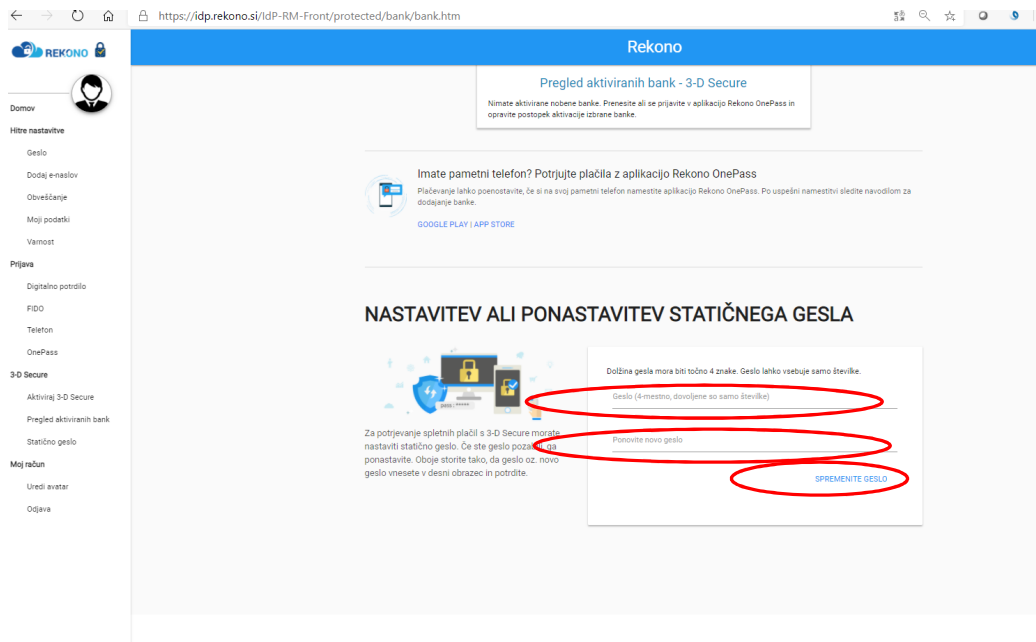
https://idp.rekono.si/IdP-RM-Front/protected/bank/bank.htm

REKONO

Rekono

Domov
Hitre nastavitve
Geslo
Dodaj e-naslov
Obveščanje
Moji podatki
Varnost
Prijava
Digitalno potrdilo
FIDO
Telefon
OnePass
3-D Secure
Aktiviraj 3-D Secure
Pregled aktiviranih bank
Statično geslo
Moj račun
Uredi avatar
Odjava

Pregled aktiviranih bank - 3-D Secure

Nimate aktivirane nobene banke. Prenesite ali se prijavite v aplikacijo Rekono OnePass in opravite postopek aktivacije izbrane banke.

Imate pametni telefon? Potrjujte plačila z aplikacijo Rekono OnePass

Plačevanje lahko poenostavite, če si na svoj pametni telefon namestite aplikacijo Rekono OnePass. Po uspešni namestitvi sledite navodilom za dodajanje banke.

GOOGLE PLAY | APP STORE

NASTAVITEV ALI PONASTAVITEV STATIČNEGA GESLA

pass : *****

Za potrjevanje spletnih plačil s 3-D Secure morate nastaviti statično geslo. Če ste geslo pozabili, ga ponastavite. Oboje storite tako, da geslo oz. novo geslo vnesete v desni obrazec in potrdite.

Dolžina gesla mora biti točno 4 znake. Geslo lahko vsebuje samo številke.

Geslo (4-mestno, dovoljene so samo številke)

Ponovite novo geslo

SPREMENITE GESLO